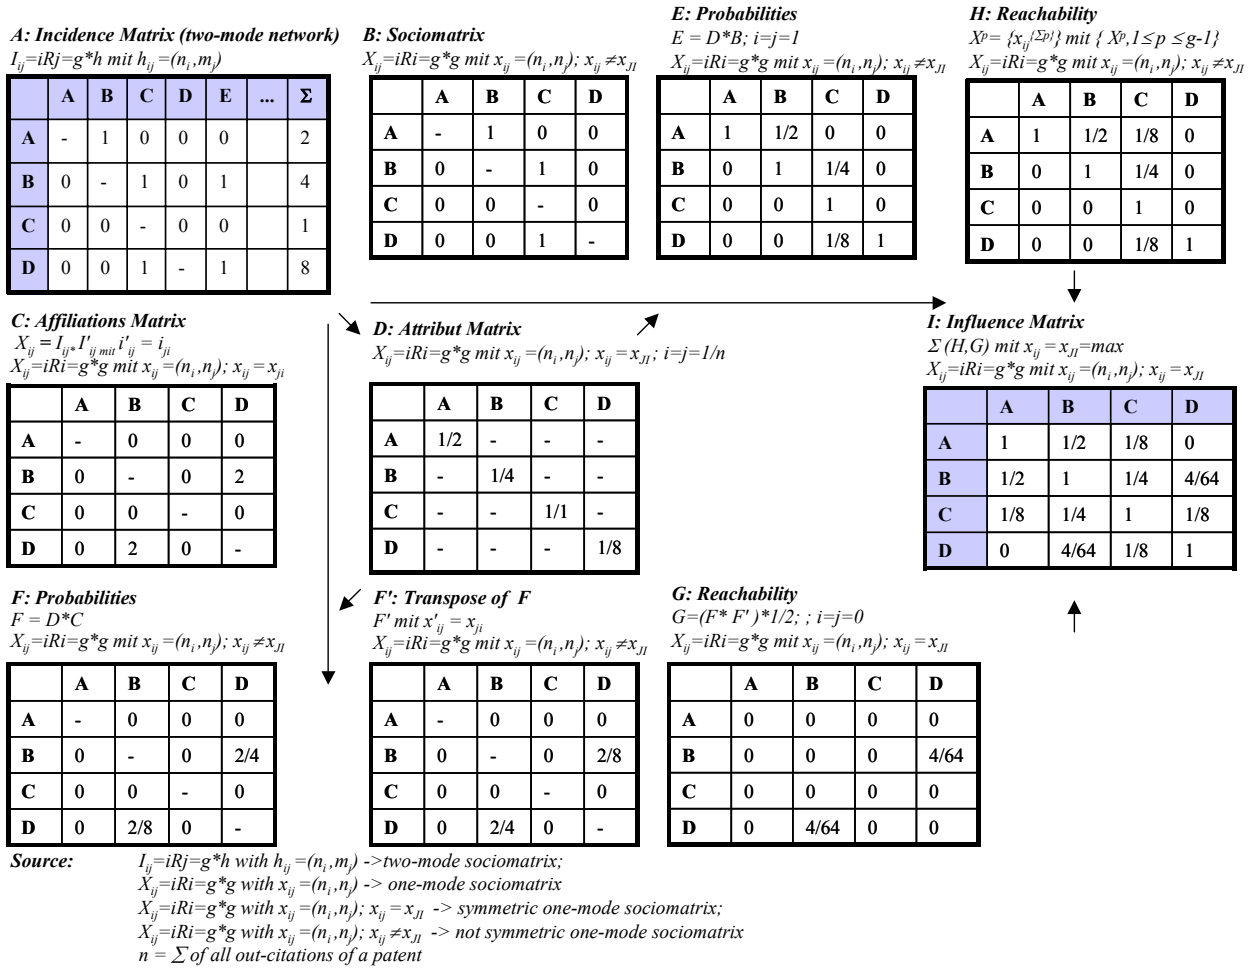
**A: Incidence Matrix (two-mode network)**
$I_{ij}=iRj=g*h$ mit $h_{ij}=(n_i,m_j)$

| | A | B | C | D | E | ... | Σ |
|---|---|---|---|---|---|---|---|
| A | - | 1 | 0 | 0 | 0 | | 2 |
| B | 0 | - | 1 | 0 | 1 | | 4 |
| C | 0 | 0 | - | 0 | 0 | | 1 |
| D | 0 | 0 | 1 | - | 1 | | 8 |

**B: Sociomatrix**
$X_{ij}=iRi=g*g$ mit $x_{ij}=(n_i,n_j)$; $x_{ij}\neq x_{JI}$

| | A | B | C | D |
|---|---|---|---|---|
| A | - | 1 | 0 | 0 |
| B | 0 | - | 1 | 0 |
| C | 0 | 0 | - | 0 |
| D | 0 | 0 | 1 | - |

**E: Probabilities**
$E = D*B$; $i=j=1$
$X_{ij}=iRi=g*g$ mit $x_{ij}=(n_i,n_j)$; $x_{ij}\neq x_{JI}$

| | A | B | C | D |
|---|---|---|---|---|
| A | 1 | 1/2 | 0 | 0 |
| B | 0 | 1 | 1/4 | 0 |
| C | 0 | 0 | 1 | 0 |
| D | 0 | 0 | 1/8 | 1 |

**H: Reachability**
$X^p=\{x_{ij}^{\{\Sigma p\}}\}$ mit $\{X^p, 1\leq p\leq g-1\}$
$X_{ij}=iRi=g*g$ mit $x_{ij}=(n_i,n_j)$; $x_{ij}\neq x_{JI}$

| | A | B | C | D |
|---|---|---|---|---|
| A | 1 | 1/2 | 1/8 | 0 |
| B | 0 | 1 | 1/4 | 0 |
| C | 0 | 0 | 1 | 0 |
| D | 0 | 0 | 1/8 | 1 |

**C: Affiliations Matrix**
$X_{ij}=I_{ij*}I'_{ij\,mit}\,i'_{ij}=i_{ji}$
$X_{ij}=iRi=g*g$ mit $x_{ij}=(n_i,n_j)$; $x_{ij}=x_{ji}$

| | A | B | C | D |
|---|---|---|---|---|
| A | - | 0 | 0 | 0 |
| B | 0 | - | 0 | 2 |
| C | 0 | 0 | - | 0 |
| D | 0 | 2 | 0 | - |

**D: Attribut Matrix**
$X_{ij}=iRi=g*g$ mit $x_{ij}=(n_i,n_j)$; $x_{ij}=x_{JI}$; $i=j=1/n$

| | A | B | C | D |
|---|---|---|---|---|
| A | 1/2 | - | - | - |
| B | - | 1/4 | - | - |
| C | - | - | 1/1 | - |
| D | - | - | - | 1/8 |

**I: Influence Matrix**
$\Sigma(H,G)$ mit $x_{ij}=x_{JI}=max$
$X_{ij}=iRi=g*g$ mit $x_{ij}=(n_i,n_j)$; $x_{ij}=x_{JI}$

| | A | B | C | D |
|---|---|---|---|---|
| A | 1 | 1/2 | 1/8 | 0 |
| B | 1/2 | 1 | 1/4 | 4/64 |
| C | 1/8 | 1/4 | 1 | 1/8 |
| D | 0 | 4/64 | 1/8 | 1 |

**F: Probabilities**
$F = D*C$
$X_{ij}=iRi=g*g$ mit $x_{ij}=(n_i,n_j)$; $x_{ij}\neq x_{JI}$

| | A | B | C | D |
|---|---|---|---|---|
| A | - | 0 | 0 | 0 |
| B | 0 | - | 0 | 2/4 |
| C | 0 | 0 | - | 0 |
| D | 0 | 2/8 | 0 | - |

**F': Transpose of F**
$F'$ mit $x'_{ij}=x_{ji}$
$X_{ij}=iRi=g*g$ mit $x_{ij}=(n_i,n_j)$; $x_{ij}\neq x_{JI}$

| | A | B | C | D |
|---|---|---|---|---|
| A | - | 0 | 0 | 0 |
| B | 0 | - | 0 | 2/8 |
| C | 0 | 0 | - | 0 |
| D | 0 | 2/4 | 0 | - |

**G: Reachability**
$G=(F*F')*1/2$; ; $i=j=0$
$X_{ij}=iRi=g*g$ mit $x_{ij}=(n_i,n_j)$; $x_{ij}=x_{JI}$

| | A | B | C | D |
|---|---|---|---|---|
| A | 0 | 0 | 0 | 0 |
| B | 0 | 0 | 0 | 4/64 |
| C | 0 | 0 | 0 | 0 |
| D | 0 | 4/64 | 0 | 0 |

**Source:** $I_{ij}=iRj=g*h$ with $h_{ij}=(n_i,m_j)$ ->two-mode sociomatrix;
$X_{ij}=iRi=g*g$ with $x_{ij}=(n_i,n_j)$ -> one-mode sociomatrix
$X_{ij}=iRi=g*g$ with $x_{ij}=(n_i,n_j)$; $x_{ij}=x_{JI}$ -> symmetric one-mode sociomatrix;
$X_{ij}=iRi=g*g$ with $x_{ij}=(n_i,n_j)$; $x_{ij}\neq x_{JI}$ -> not symmetric one-mode sociomatrix
$n=\Sigma$ of all out-citations of a patent